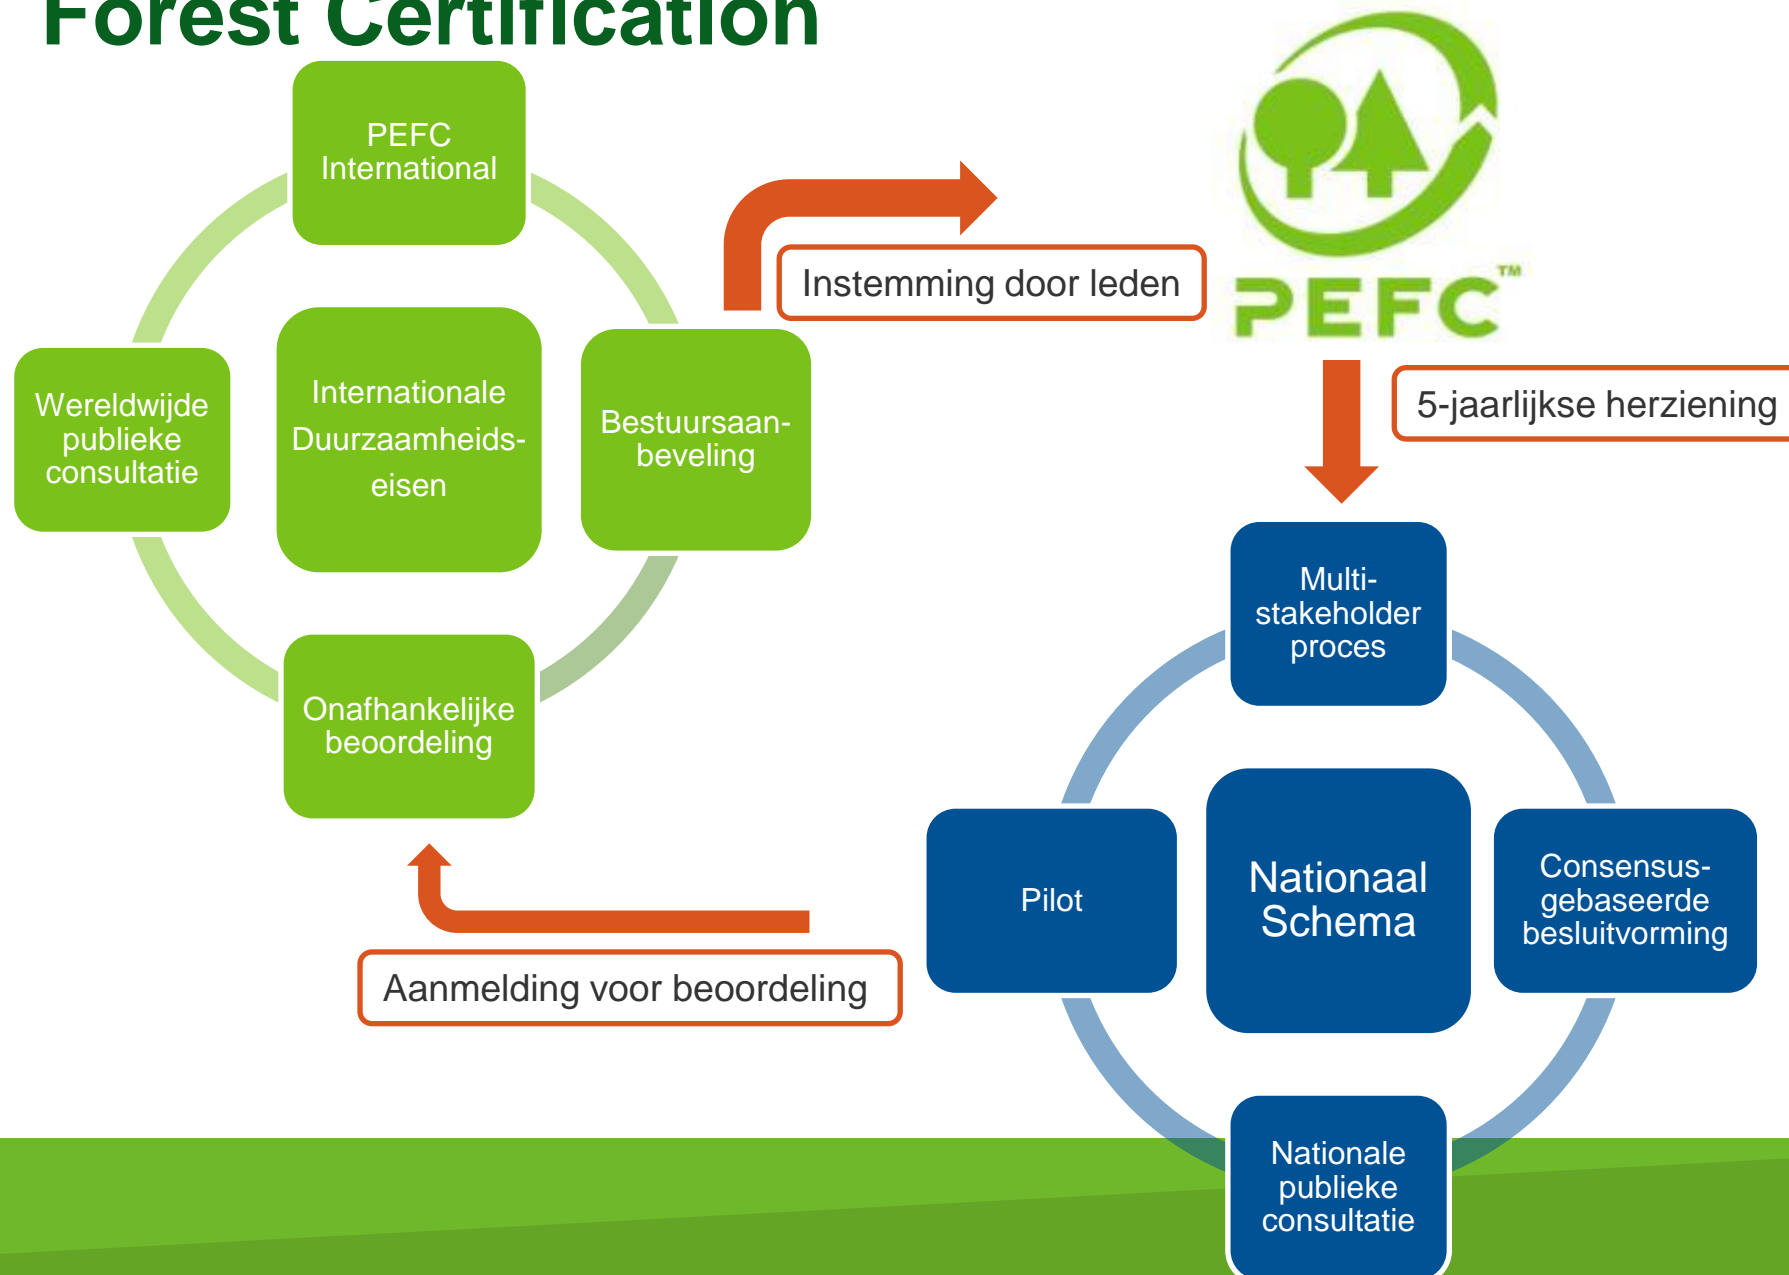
Forest Certification

PEFC International

Wereldwijde publieke consultatie

Internationale Duurzaamheids-eisen

Bestuursaan-beveling

Onafhankelijke beoordeling

Instemming door leden

PEFC™

5-jaarlijkse herziening

Multi-stakeholder proces

Pilot

Nationaal Schema

Consensus-gebaseerde besluitvorming

Nationale publieke consultatie

Aanmelding voor beoordeling